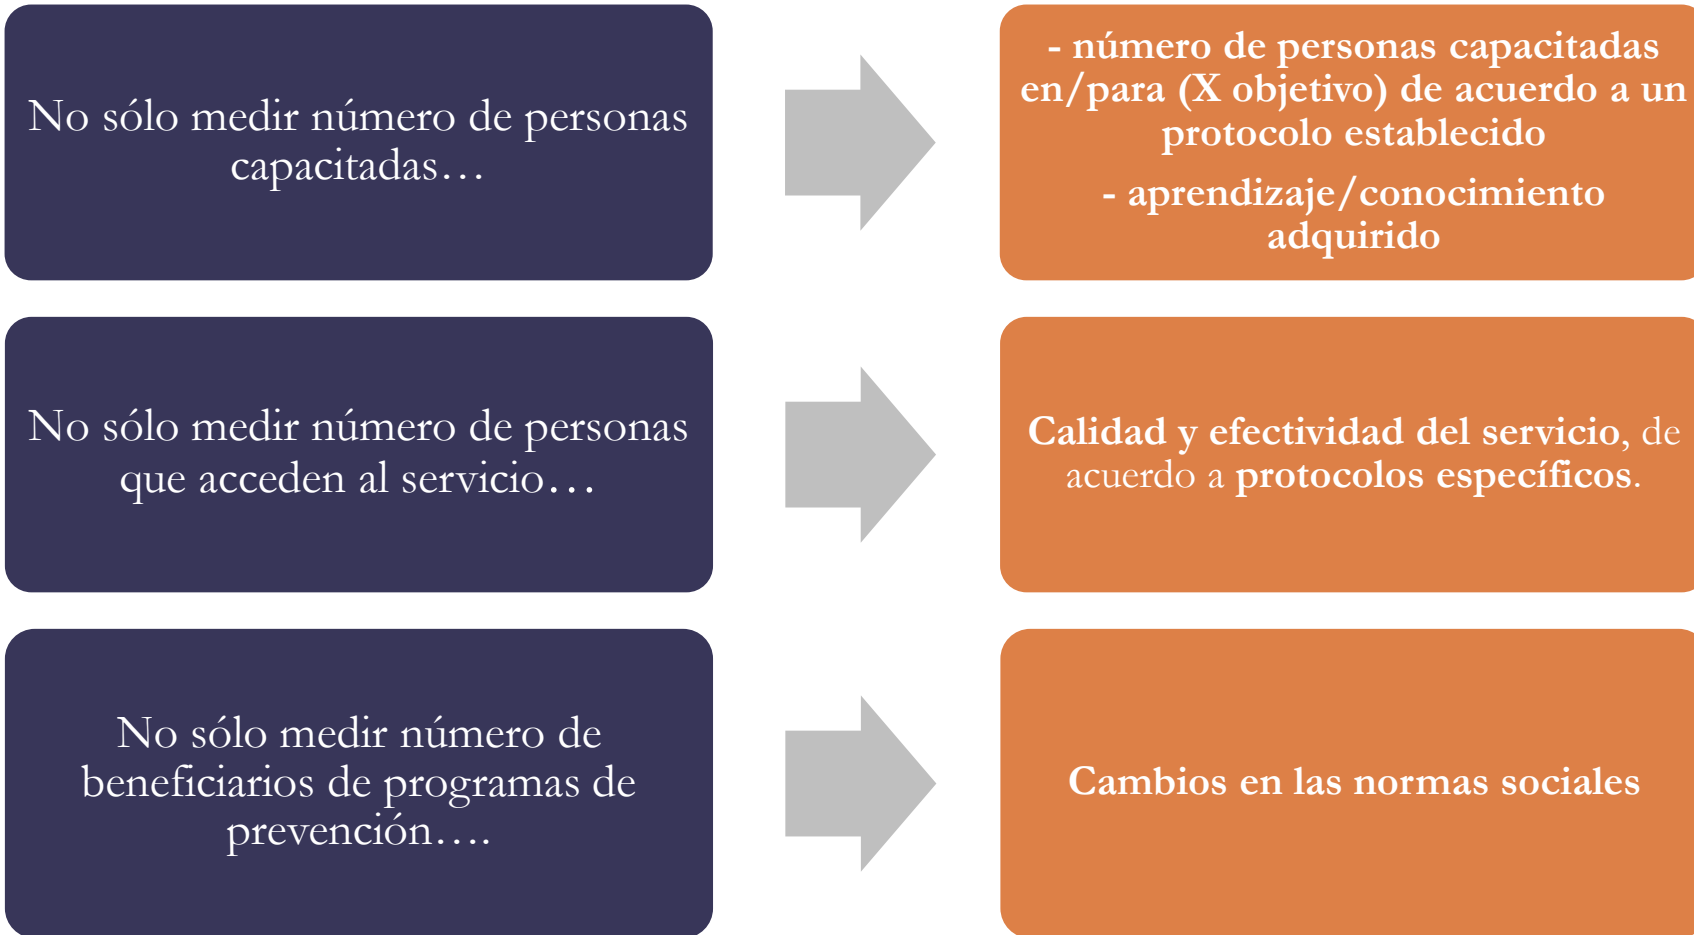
No sólo medir número de personas capacitadas…

- número de personas capacitadas en/para (X objetivo) de acuerdo a un protocolo establecido

- aprendizaje/conocimiento adquirido

No sólo medir número de personas que acceden al servicio…

Calidad y efectividad del servicio, de acuerdo a protocolos específicos.

No sólo medir número de beneficiarios de programas de prevención….

Cambios en las normas sociales